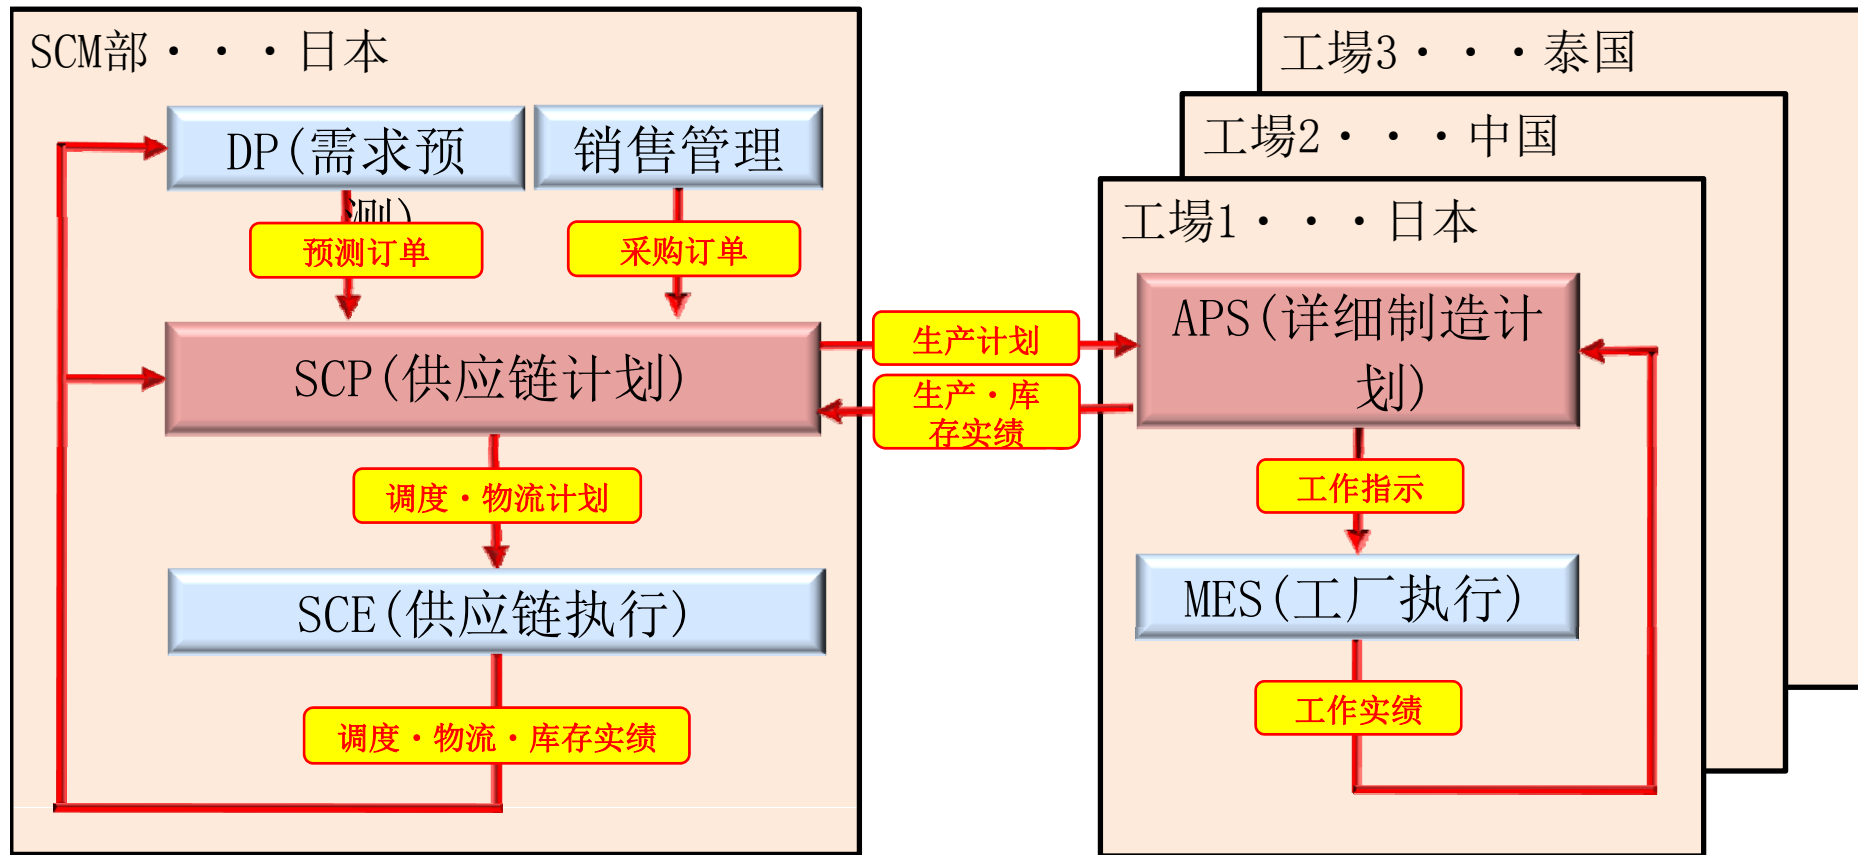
SCM部・・・日本

DP(需求预测)

销售管理

预测订单

采购订单

SCP(供应链计划)

调度・物流计划

SCE(供应链执行)

调度・物流・库存实绩

生产计划

生产・库存实绩

工場3・・・泰国

工場2・・・中国

工場1・・・日本

APS(详细制造计划)

工作指示

MES(工厂执行)

工作实绩